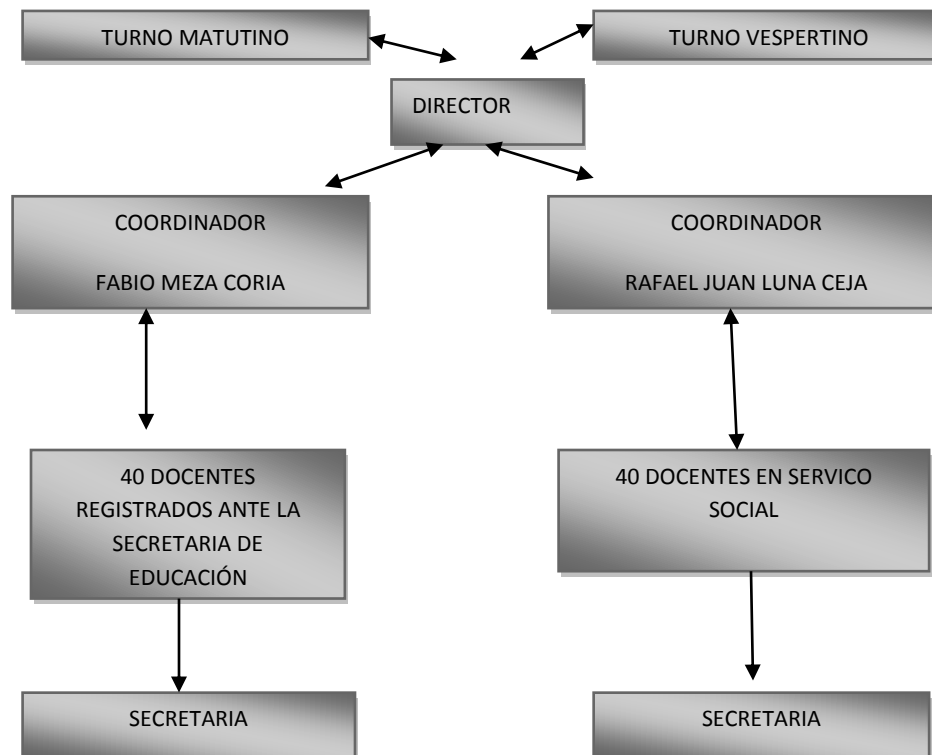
TURNO MATUTINO

TURNO VESPERTINO

DIRECTOR

COORDINADOR

FABIO MEZA CORIA

COORDINADOR

RAFAEL JUAN LUNA CEJA

40 DOCENTES REGISTRADOS ANTE LA SECRETARIA DE EDUCACIÓN

40 DOCENTES EN SERVICO SOCIAL

SECRETARIA

SECRETARIA